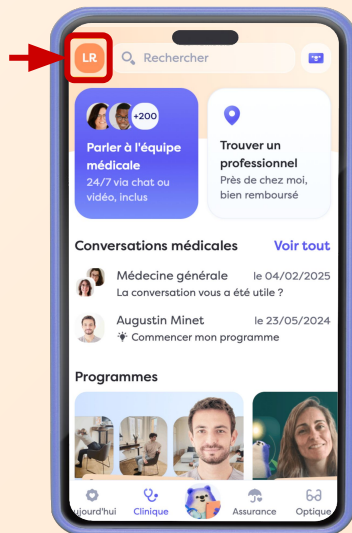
LR

Rechercher

+200

Parler à l'équipe médicale

24/7 via chat ou vidéo, inclus

Trouver un professionnel

Près de chez moi, bien remboursé

Conversations médicales

Voir tout

Médecine générale

le 04/02/2025

La conversation vous a été utile ?

Augustin Minet

le 23/05/2024

Commencer mon programme

Programmes

ujourd'hui

Clinique

Assurance

Optique